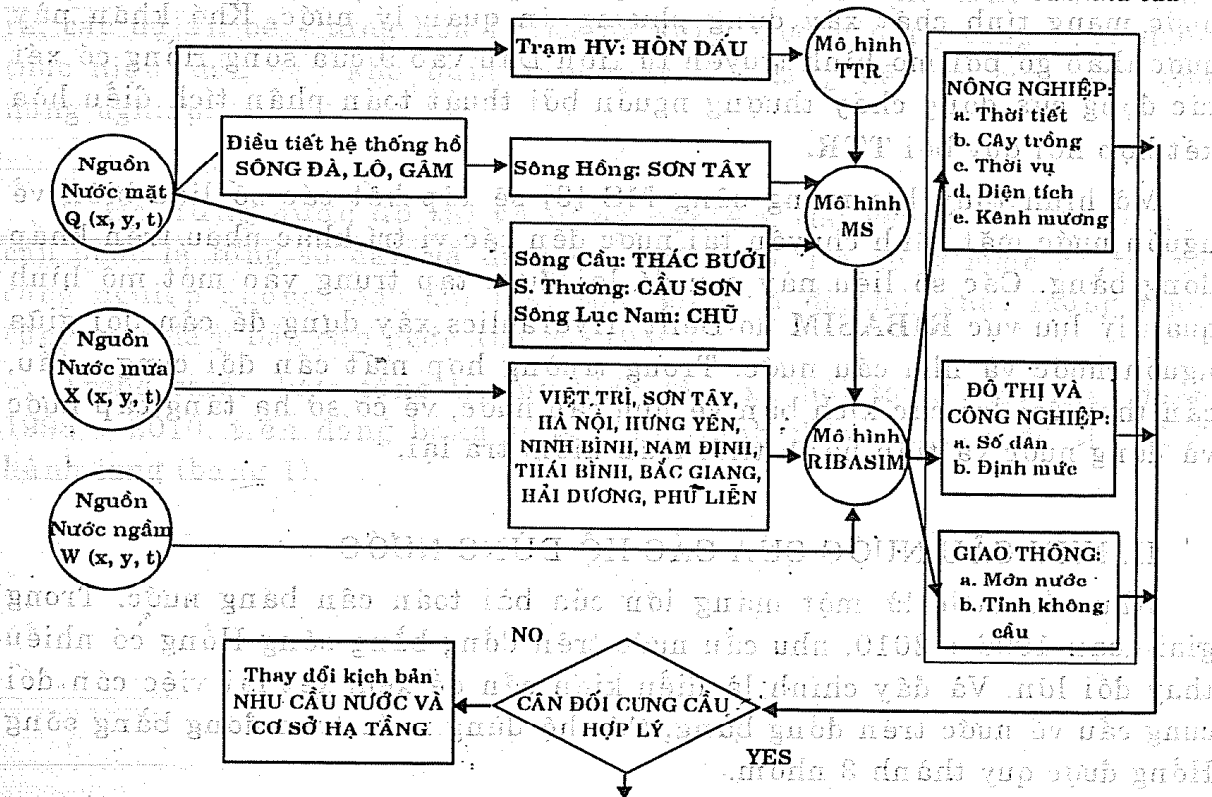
Nguồn Nước mặt Q (x, y, t)

Trạm HV: HÒN DẤU

Mô hình TTR

Điều tiết hệ thống hồ SÔNG ĐÀ, LÔ, GÂM

Sông Hồng: SƠN TÂY

Mô hình MS

Sông Cầu: THÁC BƯỞI
S. Thương: CẦU SƠN
Sông Lục Nam: CHŨ

Nguồn Nước mưa X (x, y, t)

VIỆT TRÌ, SƠN TÂY, HÀ NỘI, HƯNG YÊN, NINH BÌNH, NAM ĐỊNH, THÁI BÌNH, BẮC GIANG, HẢI DƯƠNG, PHỦ LIỄN

Mô hình RIBASIM

Nguồn Nước ngầm W (x, y, t)

NÔNG NGHIỆP:
a. Thời tiết
b. Cây trồng
c. Thời vụ
d. Diện tích
e. Kênh mương

ĐÔ THỊ VÀ CÔNG NGHIỆP:
a. Số dân
b. Định mức

GIAO THÔNG:
a. Mớn nước
b. Tĩnh không cầu

NO

Thay đổi kịch bản NHU CẦU NƯỚC VÀ CƠ SỞ HẠ TẦNG

CÂN ĐỐI CUNG CẦU HỢP LÝ

YES